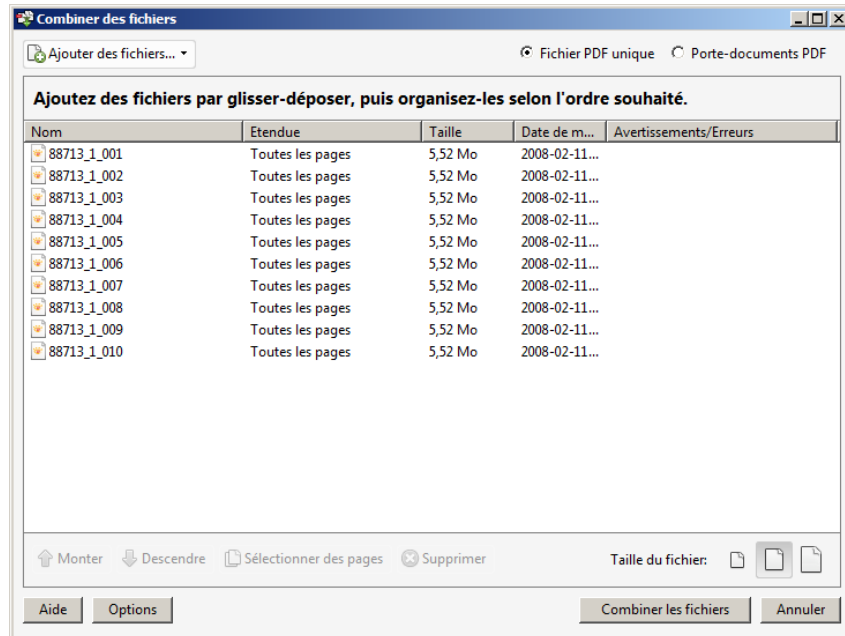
Combiner des fichiers

Ajouter des fichiers...

Fichier PDF unique
Porte-documents PDF

Ajoutez des fichiers par glisser-déposer, puis organisez-les selon l'ordre souhaité.

| Nom | Etendue | Taille | Date de m... | Avertissements/Erreurs |
|---|---|---|---|---|
| 88713_1_001 | Toutes les pages | 5,52 Mo | 2008-02-11... | |
| 88713_1_002 | Toutes les pages | 5,52 Mo | 2008-02-11... | |
| 88713_1_003 | Toutes les pages | 5,52 Mo | 2008-02-11... | |
| 88713_1_004 | Toutes les pages | 5,52 Mo | 2008-02-11... | |
| 88713_1_005 | Toutes les pages | 5,52 Mo | 2008-02-11... | |
| 88713_1_006 | Toutes les pages | 5,52 Mo | 2008-02-11... | |
| 88713_1_007 | Toutes les pages | 5,52 Mo | 2008-02-11... | |
| 88713_1_008 | Toutes les pages | 5,52 Mo | 2008-02-11... | |
| 88713_1_009 | Toutes les pages | 5,52 Mo | 2008-02-11... | |
| 88713_1_010 | Toutes les pages | 5,52 Mo | 2008-02-11... | |

Monter
Descendre
Sélectionner des pages
Supprimer
Taille du fichier:

Aide
Options
Combiner les fichiers
Annuler